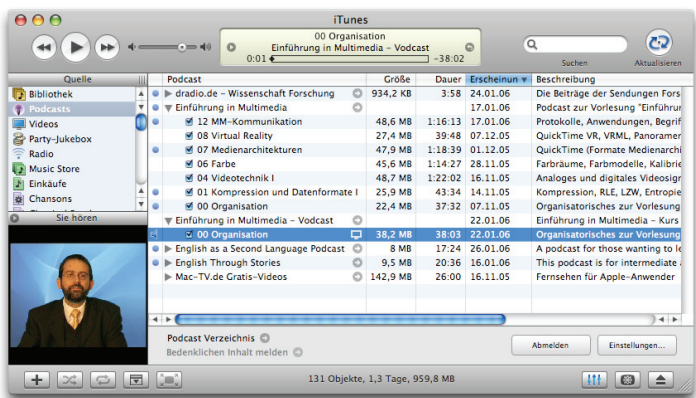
iTunes

00 Organisation
Einführung in Multimedia – Vodcast
0:01 −38:02

Suchen
Aktualisieren

Quelle
Bibliothek
Podcasts
Videos
Party-Jukebox
Radio
Music Store
Einkäufe
Chansons

Sie hören

| Podcast | Größe | Dauer | Erscheinun | Beschreibung |
|---|---|---|---|---|
| dradio.de – Wissenschaft Forschung | 934,2 KB | 3:58 | 24.01.06 | Die Beiträge der Sendungen Fors |
| Einführung in Multimedia | | | 17.01.06 | Podcast zur Vorlesung "Einführun |
| 12 MM-Kommunikation | 48,6 MB | 1:16:13 | 17.01.06 | Protokolle, Anwendungen, Begrif |
| 08 Virtual Reality | 27,4 MB | 39:48 | 07.12.05 | QuickTime VR, VRML, Panoramer |
| 07 Medienarchitekturen | 47,9 MB | 1:18:39 | 01.12.05 | QuickTime (Formate Medienarchi |
| 06 Farbe | 45,6 MB | 1:14:27 | 28.11.05 | Farbräume, Farbmodelle, Kalibrie |
| 04 Videotechnik I | 48,7 MB | 1:22:02 | 16.11.05 | Analoges und digitales Videosign |
| 01 Kompression und Datenformate I | 25,9 MB | 43:34 | 14.11.05 | Kompression, RLE, LZW, Entropie |
| 00 Organisation | 22,4 MB | 37:32 | 07.11.05 | Organisatorisches zur Vorlesung |
| Einführung in Multimedia – Vodcast | | | 22.01.06 | Einführung in Multimedia – Kurs |
| 00 Organisation | 38,2 MB | 38:03 | 22.01.06 | Organisatorisches zur Vorlesung |
| English as a Second Language Podcast | 8 MB | 17:24 | 26.01.06 | A podcast for those wanting to le |
| English Through Stories | 9,5 MB | 20:36 | 16.01.06 | This podcast is for intermediate |
| Mac-TV.de Gratis-Videos | 142,9 MB | 26:08 | 16.11.05 | Fernsehen für Apple-Anwender |

Podcast Verzeichnis
Bedenklichen Inhalt melden
Abmelden
Einstellungen...

131 Objekte, 1,3 Tage, 959,8 MB